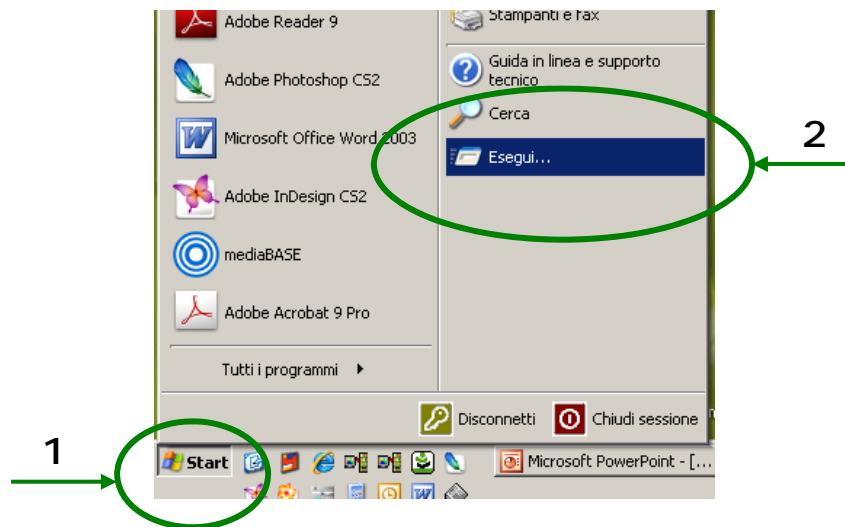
Adobe Reader 9

Adobe Photoshop CS2

Microsoft Office Word 2003

Adobe InDesign CS2

mediaBASE

Adobe Acrobat 9 Pro

Tutti i programmi

Stampanti e fax

Guida in linea e supporto tecnico

Cerca

Esegui...

2

Disconnetti

Chiudi sessione

1

Start

Microsoft PowerPoint - [...